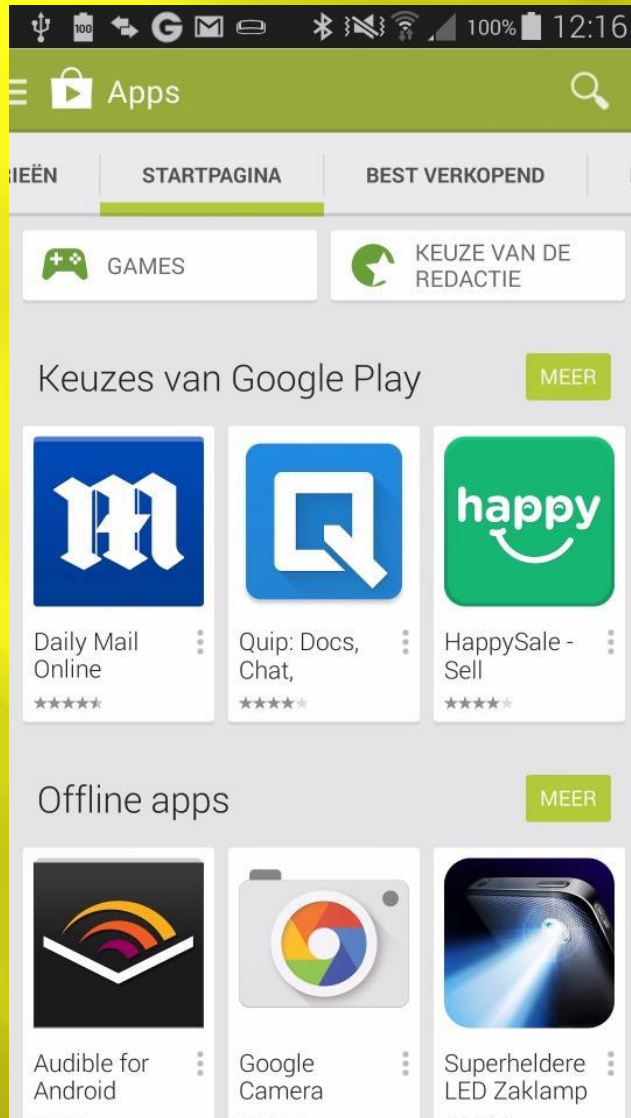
100 G 100% 12:16

Apps

IEËN STARTPAGINA BEST VERKOPEND

GAMES

KEUZE VAN DE REDACTIE

Keuzes van Google Play

MEER

M

Daily Mail Online

Q

Quip: Docs, Chat,

happy

HappySale - Sell

Offline apps

MEER

Audible for Android

Google Camera

Superheldere LED Zaklamp